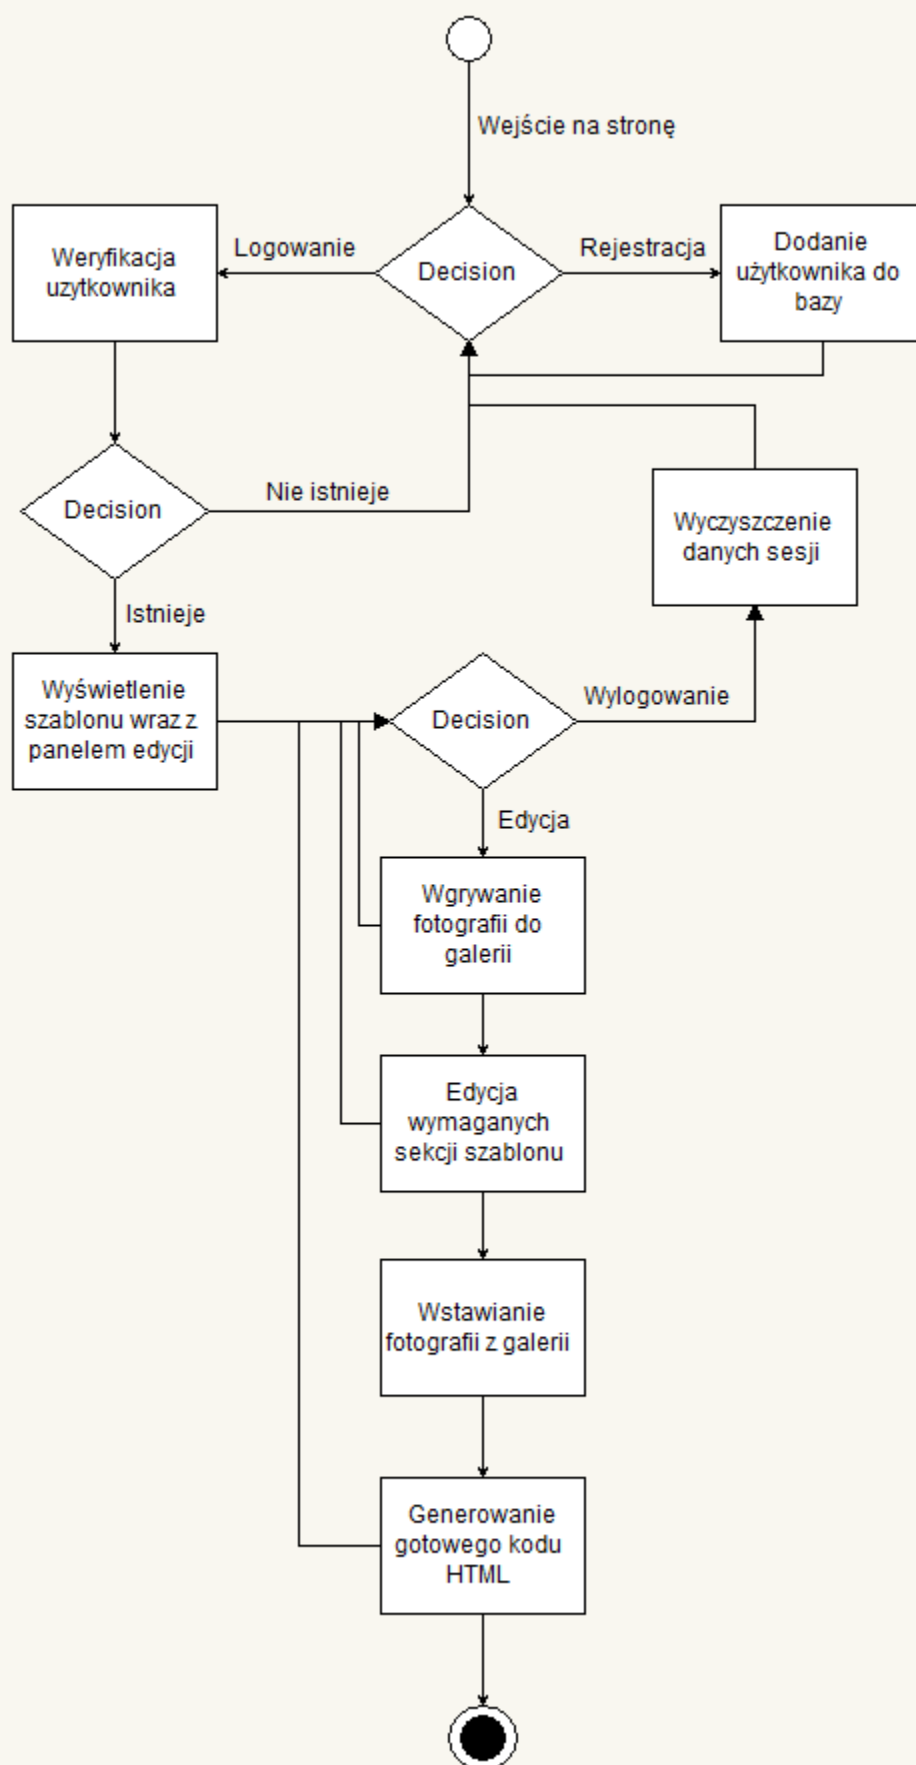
Wejście na stronę

Weryfikacja uzytkownika

Logowanie

Decision

Rejestracja

Dodanie użytkownika do bazy

Decision

Nie istnieje

Wyczyszczenie danych sesji

Istnieje

Wyświetlenie szablonu wraz z panelem edycji

Decision

Wylogowanie

Edycja

Wgrywanie fotografii do galerii

Edycja wymaganych sekcji szablonu

Wstawianie fotografii z galerii

Generowanie gotowego kodu HTML